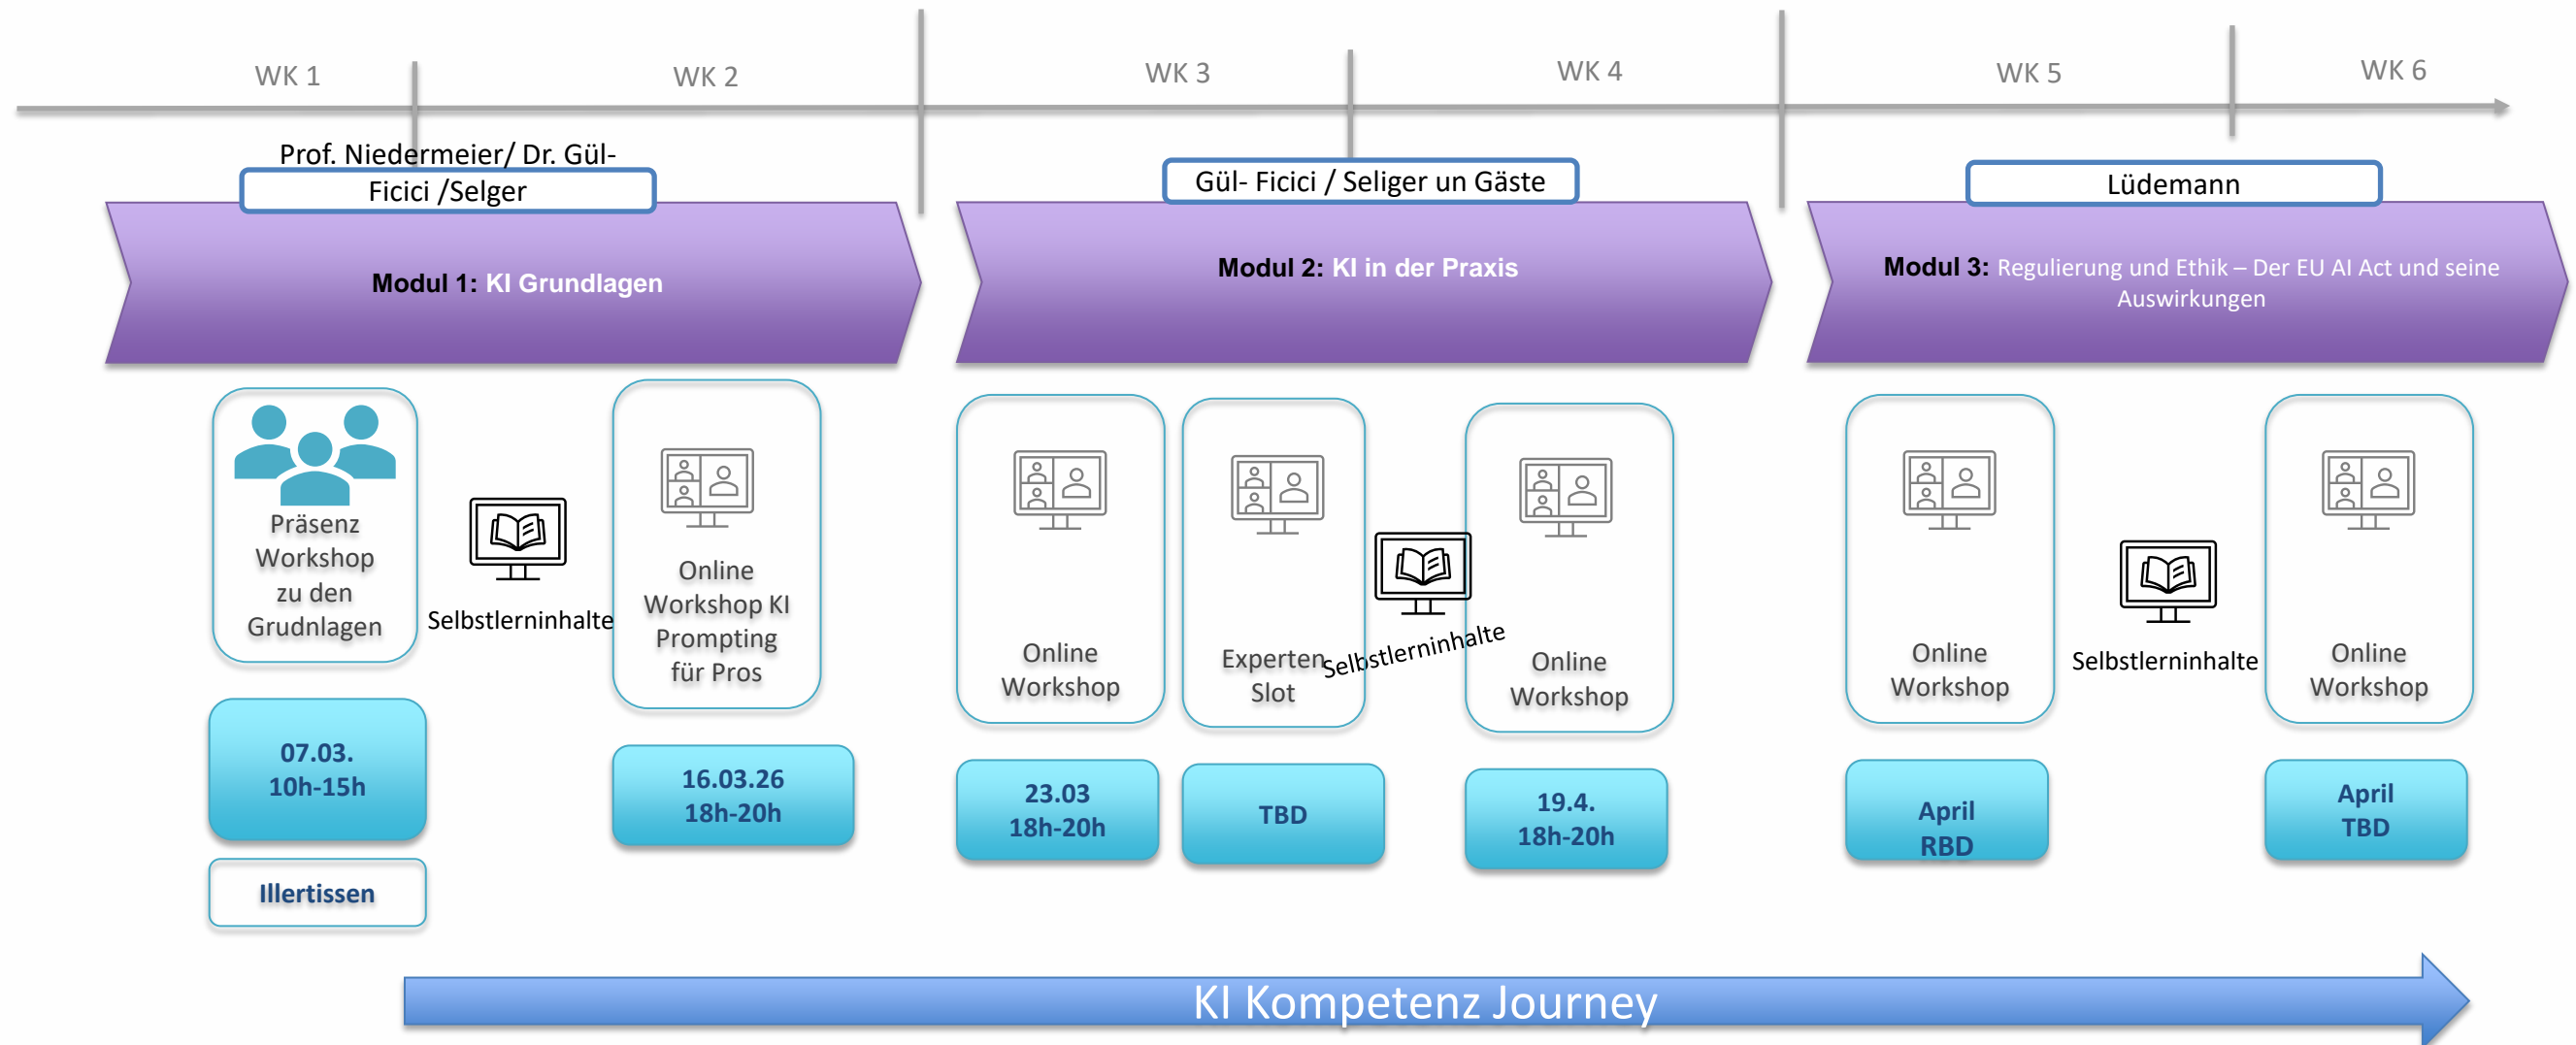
WK 1

WK 2

WK 3

WK 4

WK 5

WK 6

Prof. Niedermeier/ Dr. Gül-Ficici /Selger

Modul 1: KI Grundlagen

Gül- Ficici / Seliger un Gäste

Modul 2: KI in der Praxis

Lüdemann

Modul 3: Regulierung und Ethik – Der EU AI Act und seine Auswirkungen

Präsenz Workshop zu den Grudnlagen

07.03. 10h-15h

Illertissen

Selbstlerninhalte

Online Workshop KI Prompting für Pros

16.03.26 18h-20h

Online Workshop

23.03 18h-20h

Experten Slot

TBD

Selbstlerninhalte

Online Workshop

19.4. 18h-20h

Online Workshop

April RBD

Selbstlerninhalte

Online Workshop

April TBD

KI Kompetenz Journey